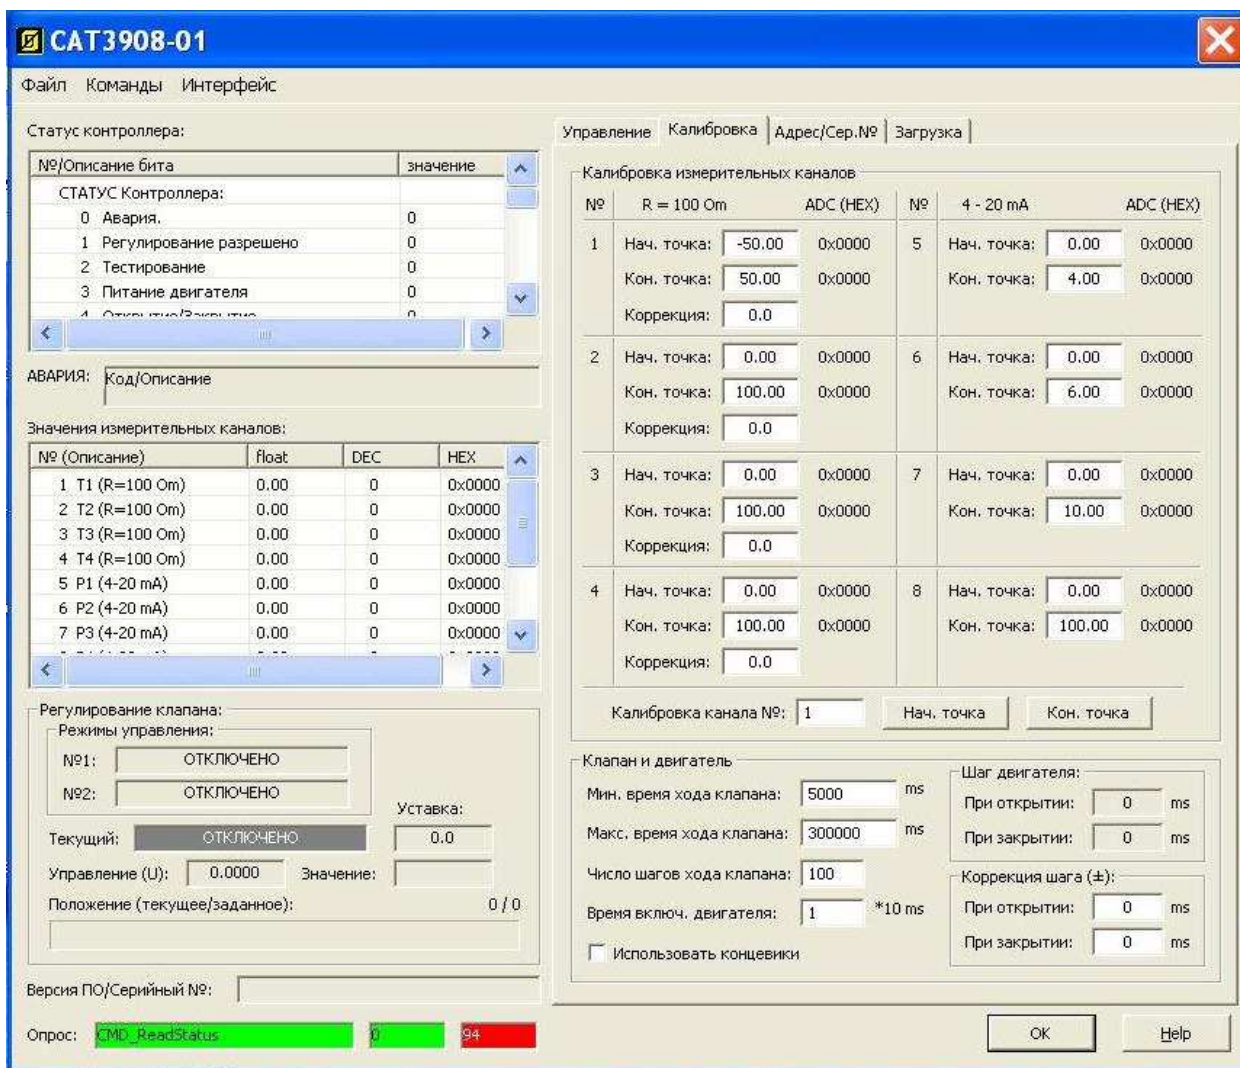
CAT3908-01

Файл Команды Интерфейс

Статус контроллера:

| №/Описание бита | значение |
|---|---|
| СТАТУС Контроллера: | |
| 0 Авария. | 0 |
| 1 Регулирование разрешено | 0 |
| 2 Тестирование | 0 |
| 3 Питание двигателя | 0 |
| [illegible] | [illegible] |

АВАРИЯ: Код/Описание

Значения измерительных каналов:

| № (Описание) | float | DEC | HEX |
|---|---|---|---|
| 1 T1 (R=100 Om) | 0.00 | 0 | 0x0000 |
| 2 T2 (R=100 Om) | 0.00 | 0 | 0x0000 |
| 3 T3 (R=100 Om) | 0.00 | 0 | 0x0000 |
| 4 T4 (R=100 Om) | 0.00 | 0 | 0x0000 |
| 5 P1 (4-20 mA) | 0.00 | 0 | 0x0000 |
| 6 P2 (4-20 mA) | 0.00 | 0 | 0x0000 |
| 7 P3 (4-20 mA) | 0.00 | 0 | 0x0000 |

Регулирование клапана:
Режимы управления:
№1: ОТКЛЮЧЕНО
№2: ОТКЛЮЧЕНО
Уставка:
Текущий: ОТКЛЮЧЕНО 0.0
Управление (U): 0.0000 Значение:
Положение (текущее/заданное): 0 / 0

Версия ПО/Серийный №:

Опрос: CMD_ReadStatus 0 94

Управление | Калибровка | Адрес/Сер.№ | Загрузка

Калибровка измерительных каналов

| № | R = 100 Om | | ADC (HEX) | № | 4 - 20 mA | | ADC (HEX) |
|---|---|---|---|---|---|---|---|
| 1 | Нач. точка: | -50.00 | 0x0000 | 5 | Нач. точка: | 0.00 | 0x0000 |
| | Кон. точка: | 50.00 | 0x0000 | | Кон. точка: | 4.00 | 0x0000 |
| | Коррекция: | 0.0 | | | | | |
| 2 | Нач. точка: | 0.00 | 0x0000 | 6 | Нач. точка: | 0.00 | 0x0000 |
| | Кон. точка: | 100.00 | 0x0000 | | Кон. точка: | 6.00 | 0x0000 |
| | Коррекция: | 0.0 | | | | | |
| 3 | Нач. точка: | 0.00 | 0x0000 | 7 | Нач. точка: | 0.00 | 0x0000 |
| | Кон. точка: | 100.00 | 0x0000 | | Кон. точка: | 10.00 | 0x0000 |
| | Коррекция: | 0.0 | | | | | |
| 4 | Нач. точка: | 0.00 | 0x0000 | 8 | Нач. точка: | 0.00 | 0x0000 |
| | Кон. точка: | 100.00 | 0x0000 | | Кон. точка: | 100.00 | 0x0000 |
| | Коррекция: | 0.0 | | | | | |

Калибровка канала №: 1 Нач. точка Кон. точка

Клапан и двигатель
Мин. время хода клапана: 5000 ms
Макс. время хода клапана: 300000 ms
Число шагов хода клапана: 100
Время включ. двигателя: 1 *10 ms
Использовать концевики

Шаг двигателя:
При открытии: 0 ms
При закрытии: 0 ms
Коррекция шага (±):
При открытии: 0 ms
При закрытии: 0 ms

OK Help